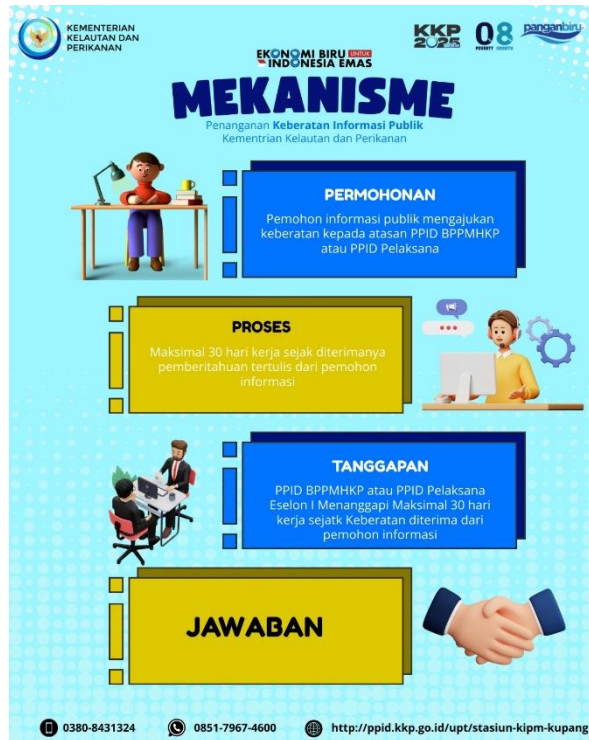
KEMENTERIAN KELAUTAN DAN PERIKANAN

KKP 2025

08

panganbiru

EKONOMI BIRU UNTUK INDONESIA EMAS

MEKANISME

Penanganan Keberatan Informasi Publik Kementrian Kelautan dan Perikanan

PERMOHONAN

Pemohon informasi publik mengajukan keberatan kepada atasan PPID BPPMHKP atau PPID Pelaksana

PROSES

Maksimal 30 hari kerja sejak diterimanya pemberitahuan tertulis dari pemohon informasi

TANGGAPAN

PPID BPPMHKP atau PPID Pelaksana Eselon I Menanggapi Maksimal 30 hari kerja sejatk Keberatan diterima dari pemohon informasi

JAWABAN

0380-8431324

0851-7967-4600

http://ppid.kkp.go.id/upt/stasiun-kipm-kupang